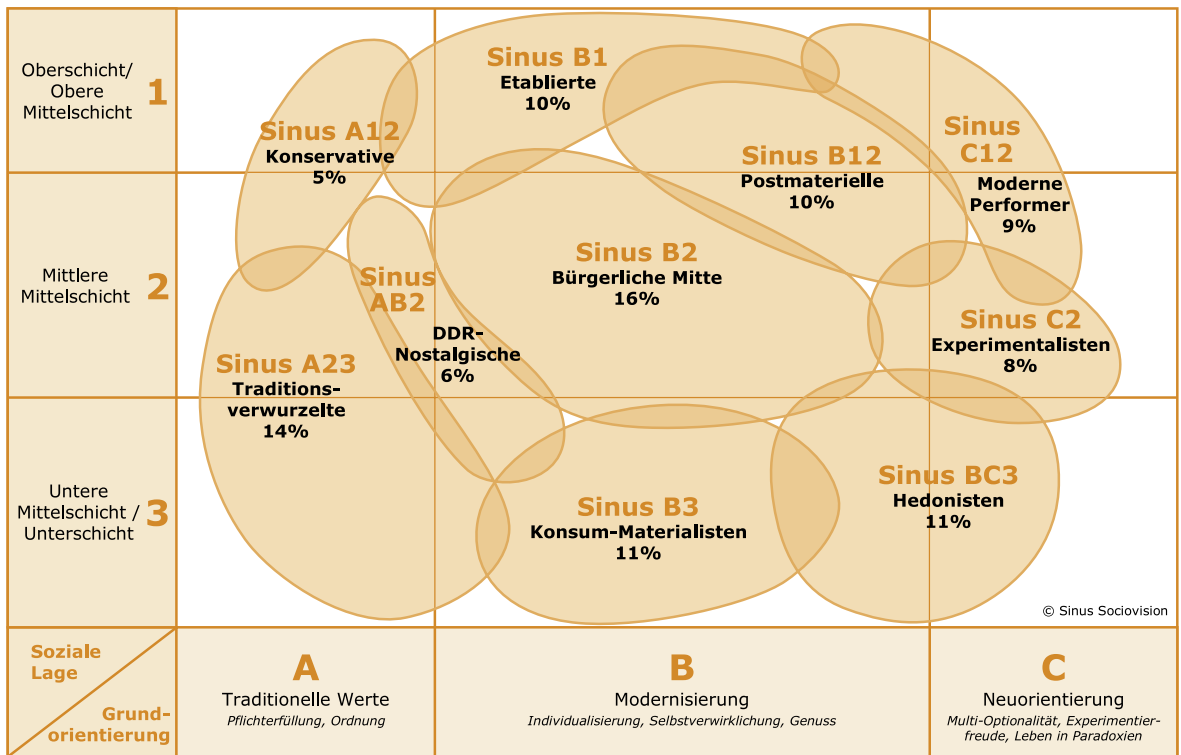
Oberschicht/ Obere Mittelschicht 1

Mittlere Mittelschicht 2

Untere Mittelschicht / Unterschicht 3

Sinus B1
Etablierte
10%

Sinus A12
Konservative
5%

Sinus B12
Postmaterielle
10%

Sinus C12
Moderne Performer
9%

Sinus B2
Bürgerliche Mitte
16%

Sinus AB2
DDR-Nostalgische
6%

Sinus C2
Experimentalisten
8%

Sinus A23
Traditionsverwurzelte
14%

Sinus BC3
Hedonisten
11%

Sinus B3
Konsum-Materialisten
11%

© Sinus Sociovision

Soziale Lage

Grundorientierung

A
Traditionelle Werte
Pflichterfüllung, Ordnung

B
Modernisierung
Individualisierung, Selbstverwirklichung, Genuss

C
Neuorientierung
Multi-Optionalität, Experimentierfreude, Leben in Paradoxien